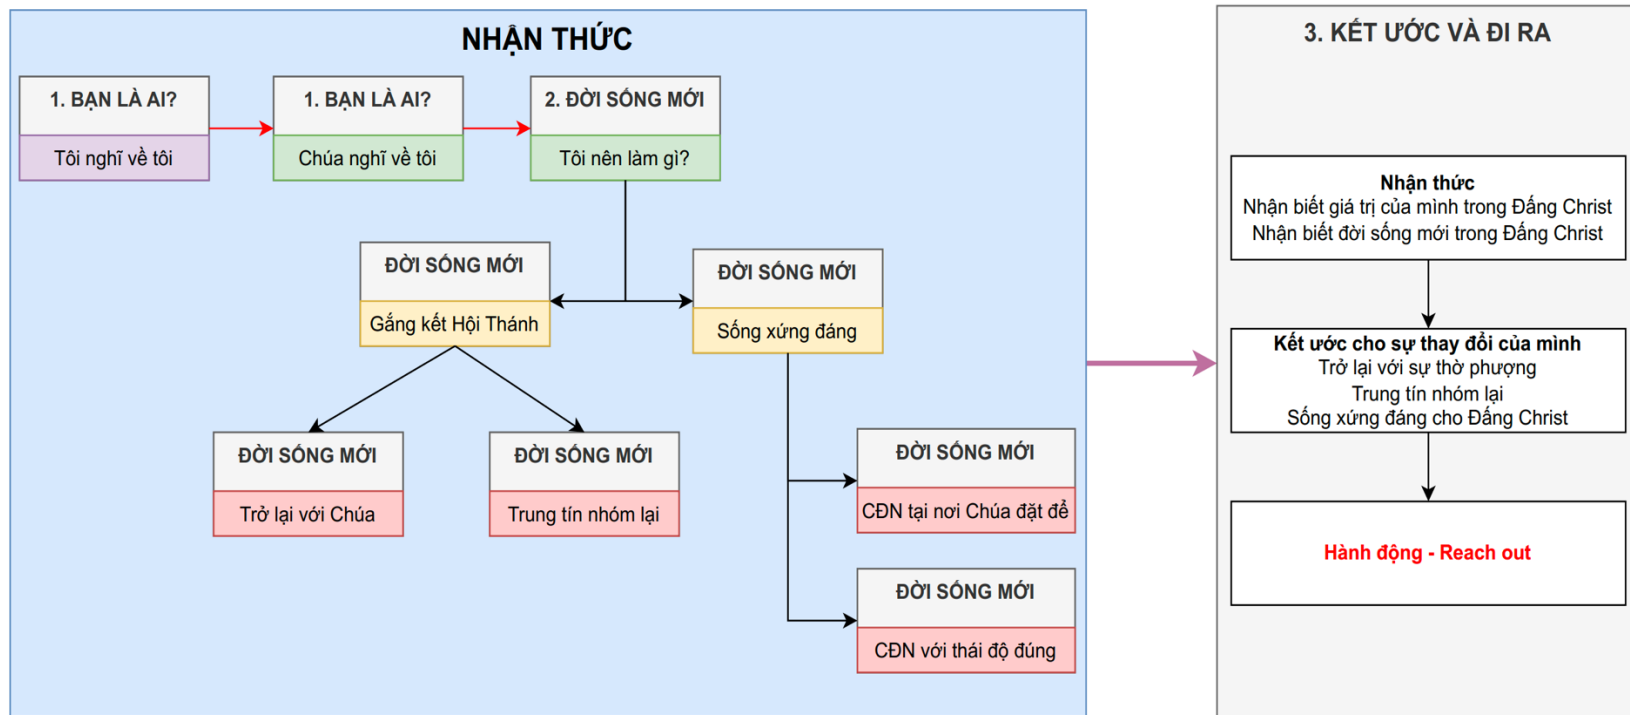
NHẬN THỨC

1. BẠN LÀ AI?
Tôi nghĩ về tôi

1. BẠN LÀ AI?
Chúa nghĩ về tôi

2. ĐỜI SỐNG MỚI
Tôi nên làm gì?

ĐỜI SỐNG MỚI
Gắng kết Hội Thánh

ĐỜI SỐNG MỚI
Sống xứng đáng

ĐỜI SỐNG MỚI
Trở lại với Chúa

ĐỜI SỐNG MỚI
Trung tín nhóm lại

ĐỜI SỐNG MỚI
CĐN tại nơi Chúa đặt để

ĐỜI SỐNG MỚI
CĐN với thái độ đúng

3. KẾT ƯỚC VÀ ĐI RA

Nhận thức
Nhận biết giá trị của mình trong Đấng Christ
Nhận biết đời sống mới trong Đấng Christ

Kết ước cho sự thay đổi của mình
Trở lại với sự thờ phượng
Trung tín nhóm lại
Sống xứng đáng cho Đấng Christ

Hành động - Reach out